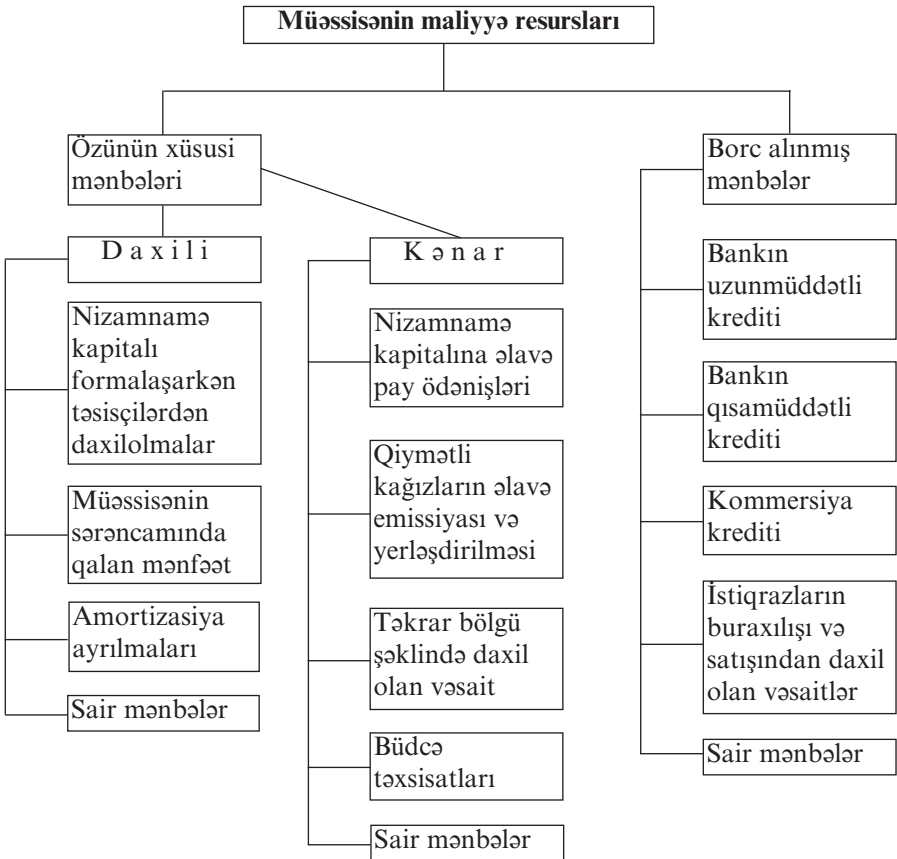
Müəssisənin maliyyə resursları

Özünün xüsusi mənbələri

D a x i l i

Nizamnamə kapitalı formalaşarkən təsisçilərdən daxilolmalar

Müəssisənin sərəncamında qalan mənfəət

Amortizasiya ayrılmaları

Sair mənbələr

K ə n a r

Nizamnamə kapitalına əlavə pay ödənişləri

Qiymətli kağızların əlavə emissiyası və yerləşdirilməsi

Təkrar bölgü şəklində daxil olan vəsait

Büdcə təxsisatları

Sair mənbələr

Borc alınmış mənbələr

Bankın uzunmüddətli krediti

Bankın qısamüddətli krediti

Kommersiya krediti

İstiqrazların buraxılışı və satışından daxil olan vəsaitlər

Sair mənbələr